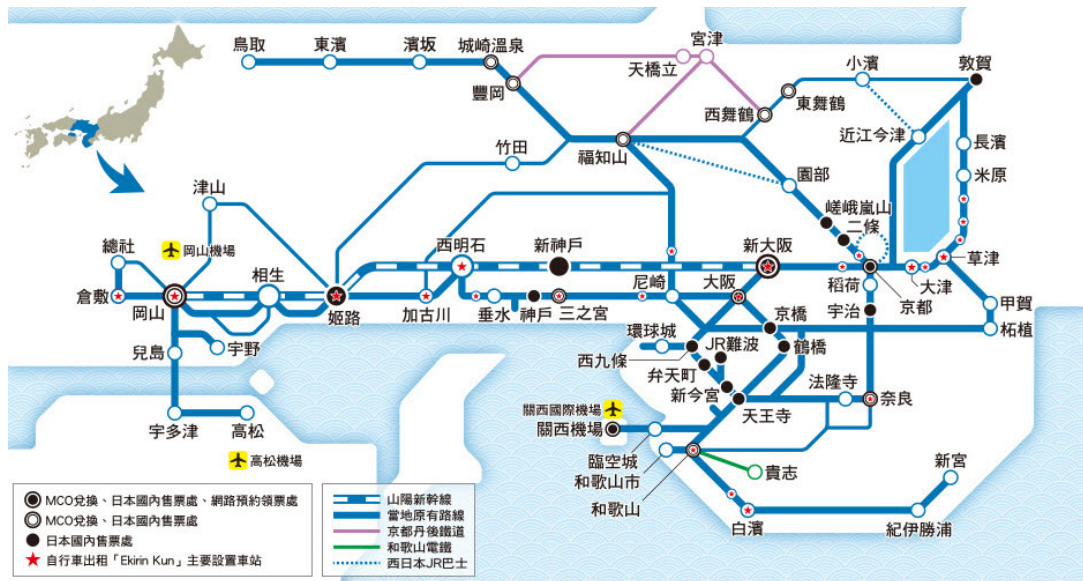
鳥取
東濱
濱坂
城崎溫泉
豐岡
宮津
天橋立
小濱
敦賀
西舞鶴
東舞鶴
竹田
福知山
近江今津
長濱
米原
津山
園部
嵯峨嵐山
二條
總社
岡山機場
西明石
新神戶
新大阪
草津
倉敷
岡山
相生
姫路
加古川
垂水
神戶
三之宮
尼崎
大阪
稻荷
京都
大津
甲賀
宇治
京橋
柘植
兒島
宇野
環球城
JR難波
西九條
鶴橋
弁天町
法隆寺
新今宮
天王寺
奈良
宇多津
高松
關西國際機場
關西機場
臨空城
和歌山市
貴志
高松機場
和歌山
新宮
白濱
紀伊勝浦
MCO兌換、日本國內售票處、網路預約領票處
MCO兌換、日本國內售票處
日本國內售票處
自行車出租「Ekirin Kun」主要設置車站
山陽新幹線
當地原有路線
京都丹後鐵道
和歌山電鐵
西日本JR巴士